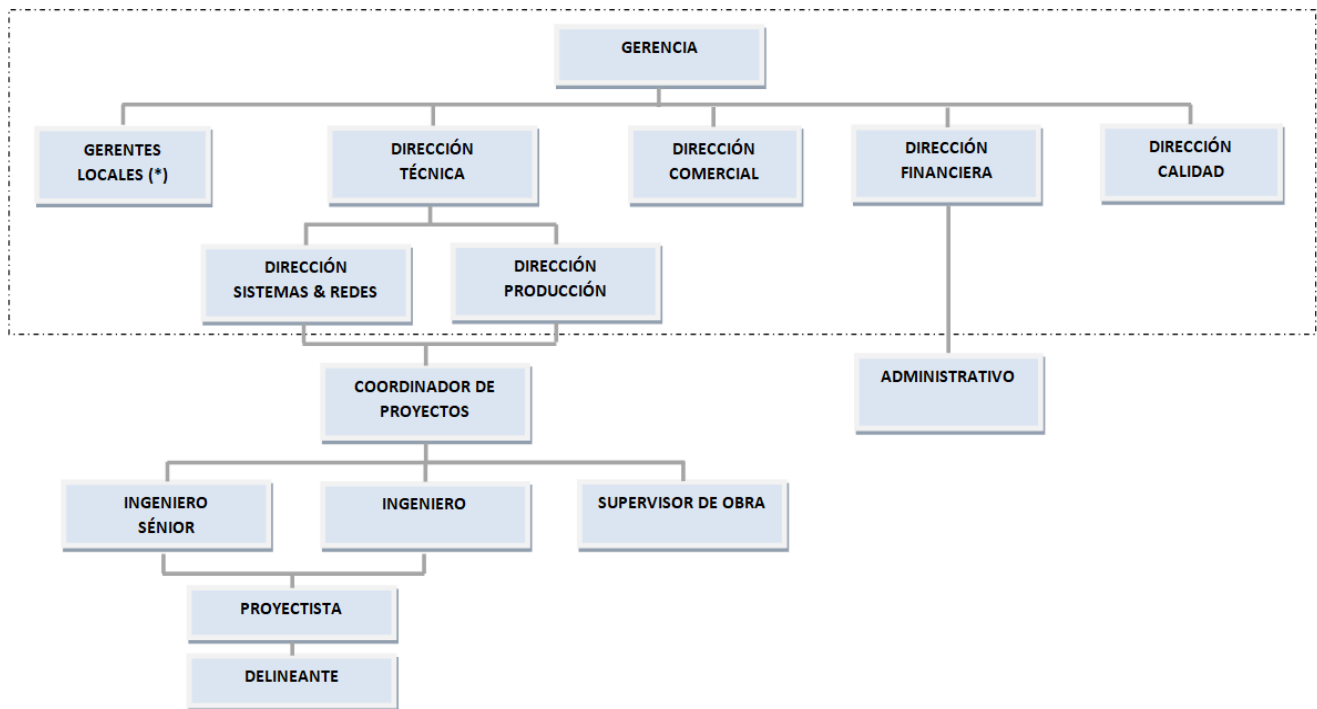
GERENCIA

GERENTES LOCALES (*)

DIRECCIÓN TÉCNICA

DIRECCIÓN COMERCIAL

DIRECCIÓN FINANCIERA

DIRECCIÓN CALIDAD

DIRECCIÓN SISTEMAS & REDES

DIRECCIÓN PRODUCCIÓN

COORDINADOR DE PROYECTOS

ADMINISTRATIVO

INGENIERO SÉNIOR

INGENIERO

SUPERVISOR DE OBRA

PROYECTISTA

DELINEANTE